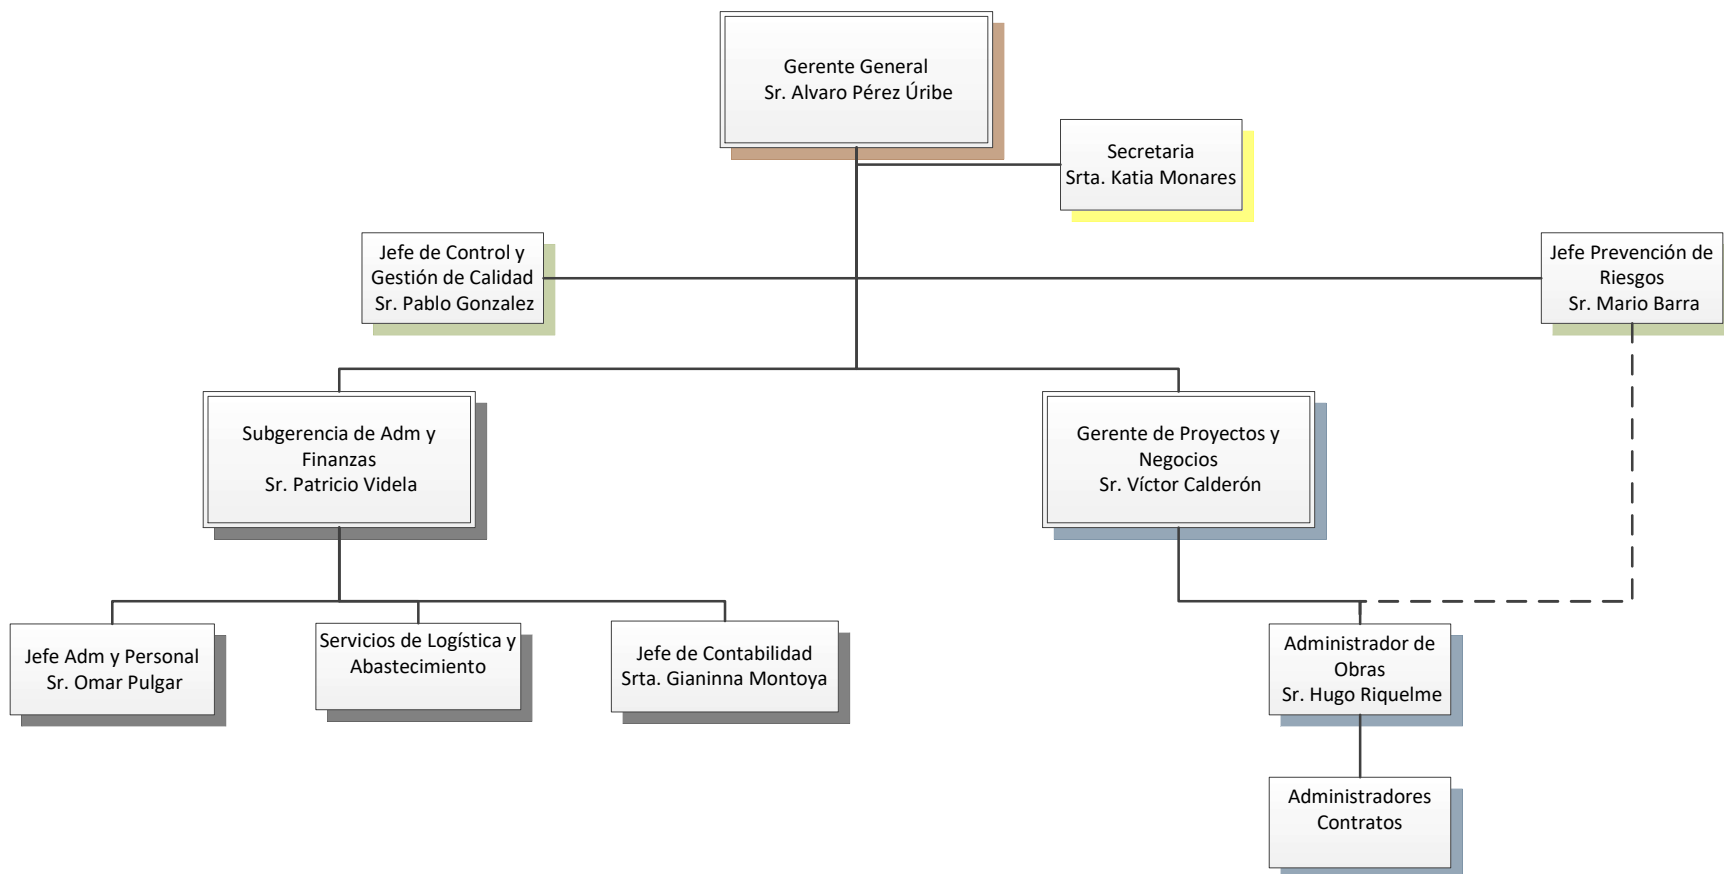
Gerente General
Sr. Alvaro Pérez Úribe

Secretaria
Srta. Katia Monares

Jefe de Control y Gestión de Calidad
Sr. Pablo Gonzalez

Jefe Prevención de Riesgos
Sr. Mario Barra

Subgerencia de Adm y Finanzas
Sr. Patricio Videla

Gerente de Proyectos y Negocios
Sr. Víctor Calderón

Jefe Adm y Personal
Sr. Omar Pulgar

Servicios de Logística y Abastecimiento

Jefe de Contabilidad
Srta. Gianinna Montoya

Administrador de Obras
Sr. Hugo Riquelme

Administradores Contratos